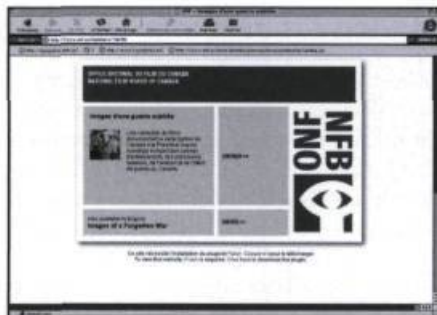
ONF - Images d'une guerre oubliée

OFFICE NATIONAL DU FILM DU CANADA
NATIONAL FILM BOARD OF CANADA

Images d'une guerre oubliée

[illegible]

ENTRER

Also available in English
Images of a Forgotten War

ENTER

ONF NFB

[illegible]